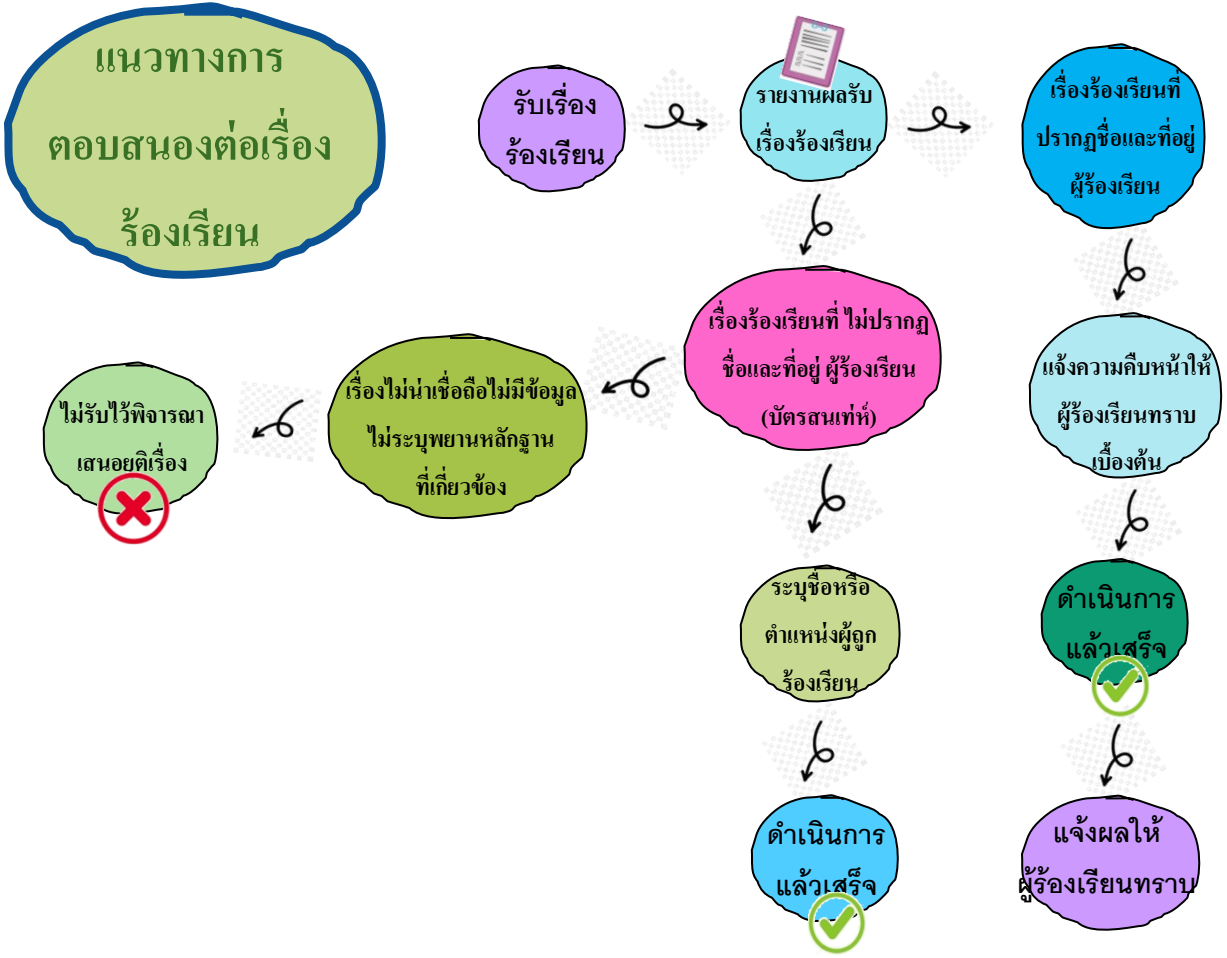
แนวทางการตอบสนองต่อเรื่องร้องเรียน

รับเรื่องร้องเรียน

รายงานผลรับเรื่องร้องเรียน

เรื่องร้องเรียนที่ปรากฏชื่อและที่อยู่ผู้ร้องเรียน

แจ้งความคืบหน้าให้ผู้ร้องเรียนทราบเบื้องต้น

ดำเนินการแล้วเสร็จ

แจ้งผลให้ผู้ร้องเรียนทราบ

เรื่องร้องเรียนที่ ไม่ปรากฏชื่อและที่อยู่ ผู้ร้องเรียน (บัตรสนเท่ห์)

ระบุชื่อหรือตำแหน่งผู้ถูกร้องเรียน

ดำเนินการแล้วเสร็จ

เรื่องไม่น่าเชื่อถือไม่มีข้อมูลไม่ระบุพยานหลักฐานที่เกี่ยวข้อง

ไม่รับไว้พิจารณาเสนอยุติเรื่อง